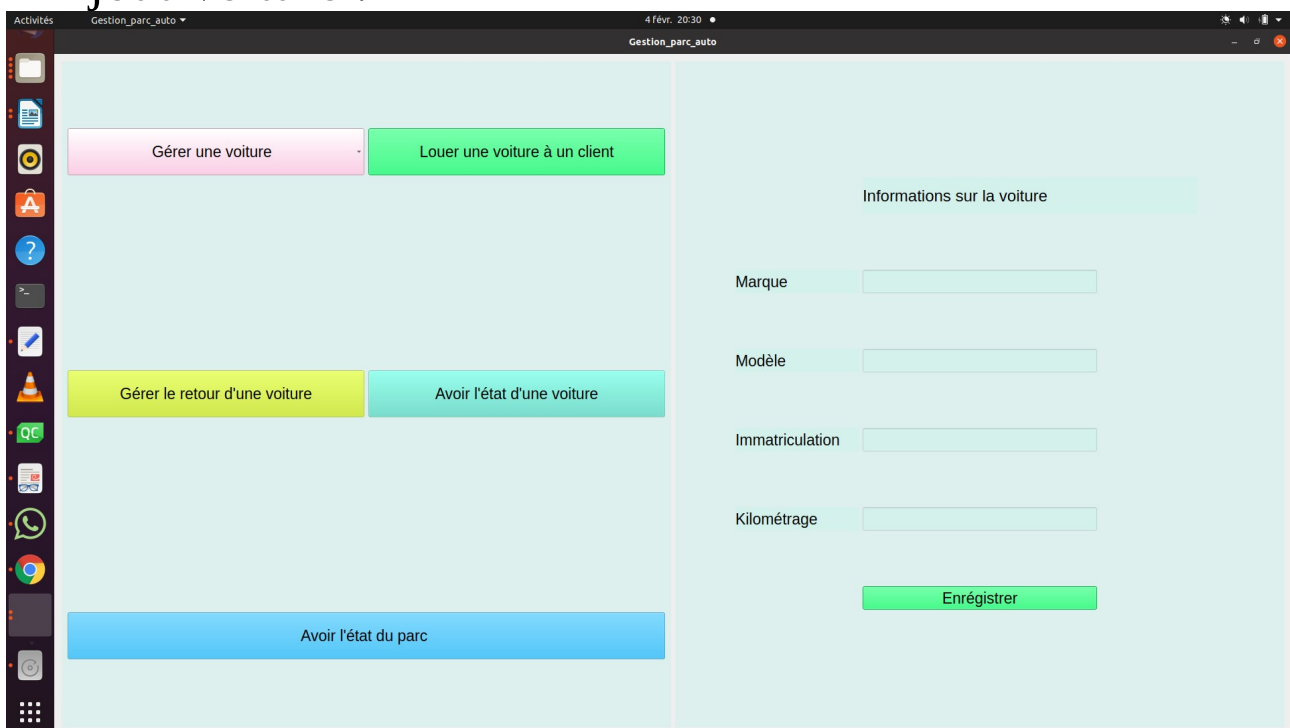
Activités Gestion_parc_auto ▾

4 févr. 20:30 ●

Gestion_parc_auto

Gérer une voiture

Louer une voiture à un client

Informations sur la voiture

Marque

Modèle

Gérer le retour d'une voiture

Avoir l'état d'une voiture

Immatriculation

Kilométrage

Enrégistrer

Avoir l'état du parc

QC